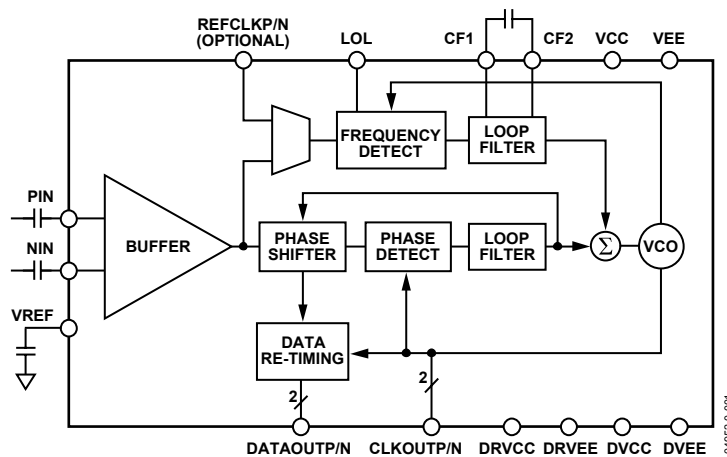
REFCLKP/N (OPTIONAL)
LOL
CF1
CF2
VCC
VEE
FREQUENCY DETECT
LOOP FILTER
PIN
NIN
BUFFER
PHASE SHIFTER
PHASE DETECT
LOOP FILTER
$\Sigma$
VCO
VREF
DATA RE-TIMING
2
2
DATAOUTP/N
CLKOUTP/N
DRVCC
DRVEE
DVCC
DVEE
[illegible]